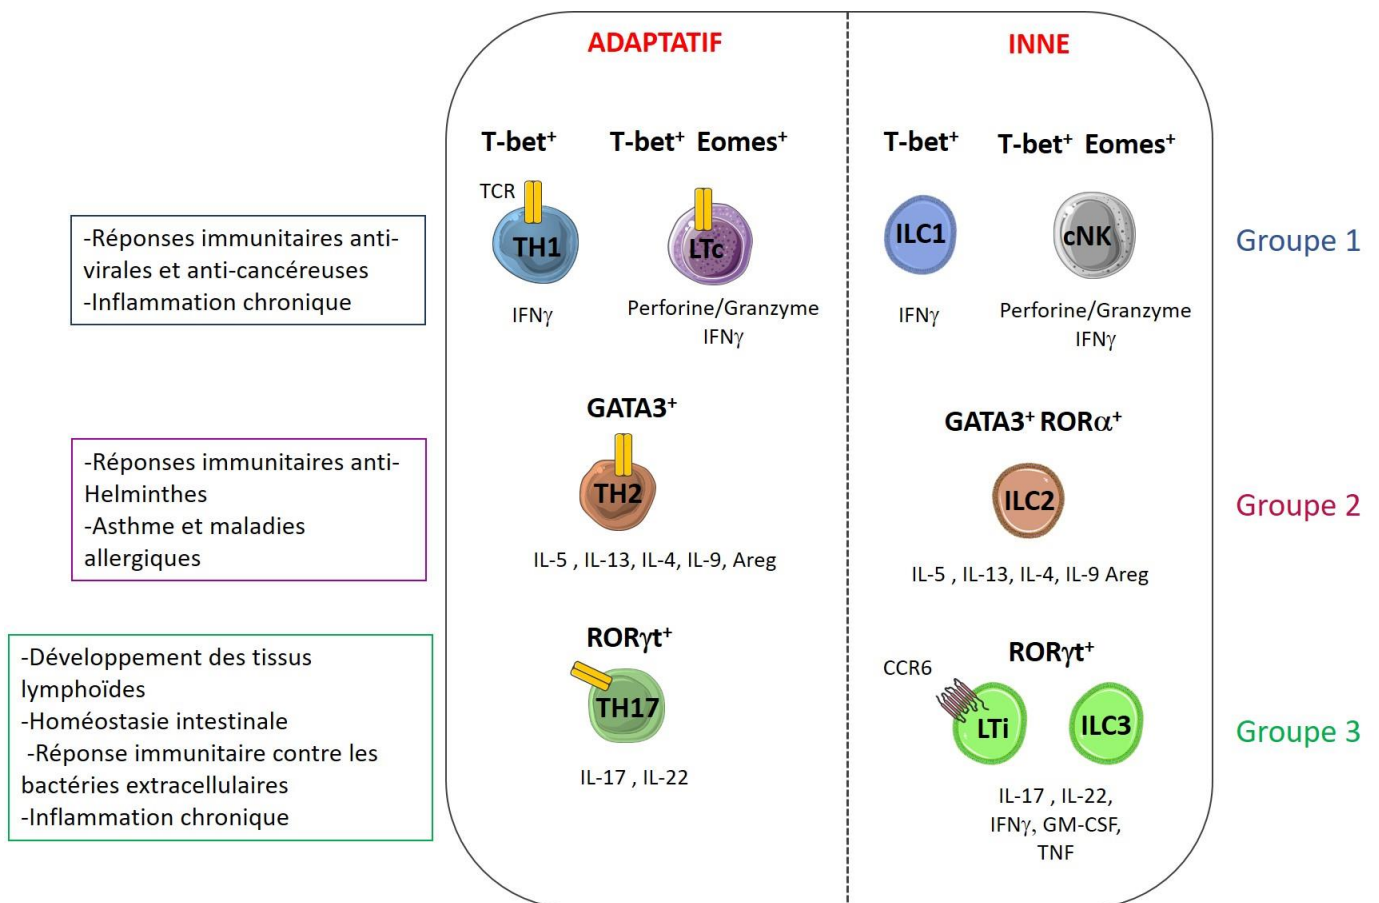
ADAPTATIF

INNE

T-bet$^+$

T-bet$^+$ Eomes$^+$

T-bet$^+$

T-bet$^+$ Eomes$^+$

-Réponses immunitaires anti-virales et anti-cancéreuses
-Inflammation chronique

TCR

TH1

LTc

ILC1

cNK

Groupe 1

IFN$\gamma$

Perforine/Granzyme IFN$\gamma$

IFN$\gamma$

Perforine/Granzyme IFN$\gamma$

GATA3$^+$

GATA3$^+$ ROR$\alpha^+$

-Réponses immunitaires anti-Helminthes
-Asthme et maladies allergiques

TH2

ILC2

Groupe 2

IL-5 , IL-13, IL-4, IL-9, Areg

IL-5 , IL-13, IL-4, IL-9 Areg

ROR$\gamma$t$^+$

ROR$\gamma$t$^+$

-Développement des tissus lymphoïdes
-Homéostasie intestinale
-Réponse immunitaire contre les bactéries extracellulaires
-Inflammation chronique

TH17

CCR6

LTi

ILC3

Groupe 3

IL-17 , IL-22

IL-17 , IL-22, IFN$\gamma$, GM-CSF, TNF